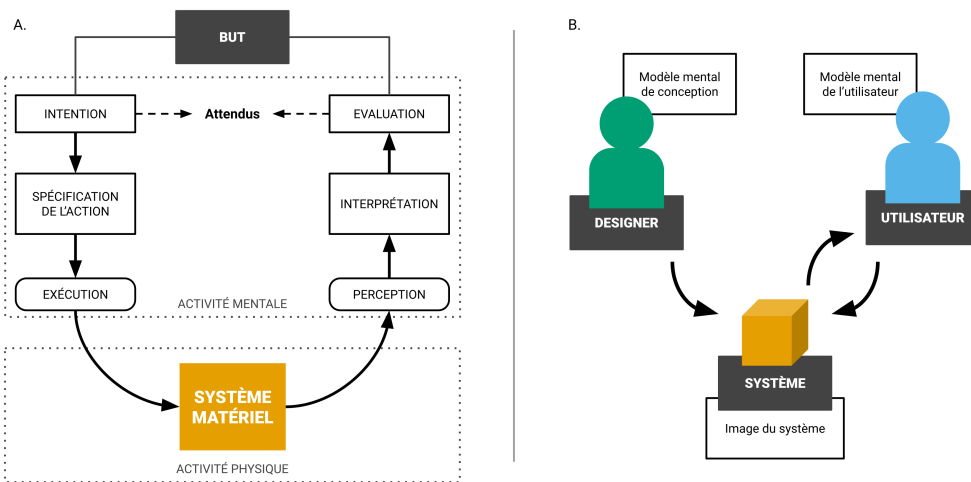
A.

BUT

INTENTION

Attendus

EVALUATION

SPÉCIFICATION DE L'ACTION

INTERPRÉTATION

EXÉCUTION

ACTIVITÉ MENTALE

PERCEPTION

SYSTÈME MATÉRIEL

ACTIVITÉ PHYSIQUE

B.

Modèle mental de conception

Modèle mental de l'utilisateur

DESIGNER

UTILISATEUR

SYSTÈME

Image du système